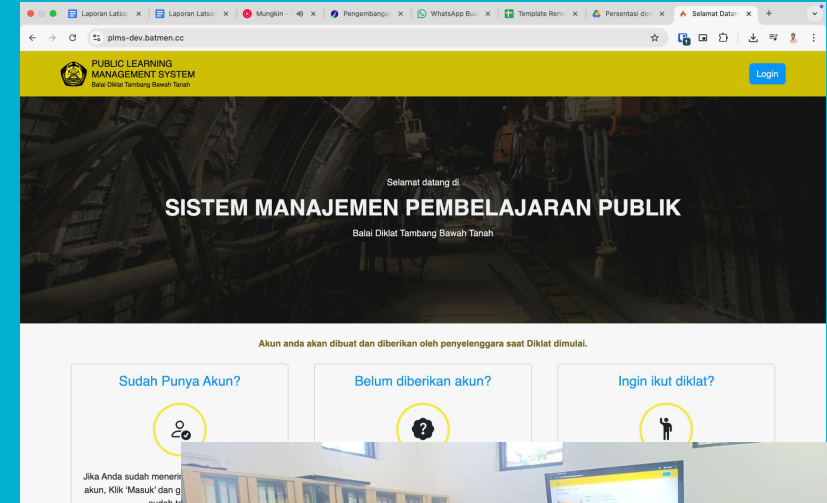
Laporan Latsa | Laporan Latsa | Mungkin | Pengembanga | WhatsApp Bu | Template Renc | Persentasi de | Selamat Datan

plms-dev.batmen.cc

PUBLIC LEARNING MANAGEMENT SYSTEM
Balai Diklat Tambang Bawah Tanah

Login

Selamat datang di

SISTEM MANAJEMEN PEMBELAJARAN PUBLIK

Balai Diklat Tambang Bawah Tanah

Akun anda akan dibuat dan diberikan oleh penyelenggara saat Diklat dimulai.

Sudah Punya Akun?

Belum diberikan akun?

Ingin ikut diklat?

Jika Anda sudah meneri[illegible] akun, Klik 'Masuk' dan g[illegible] sudah t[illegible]